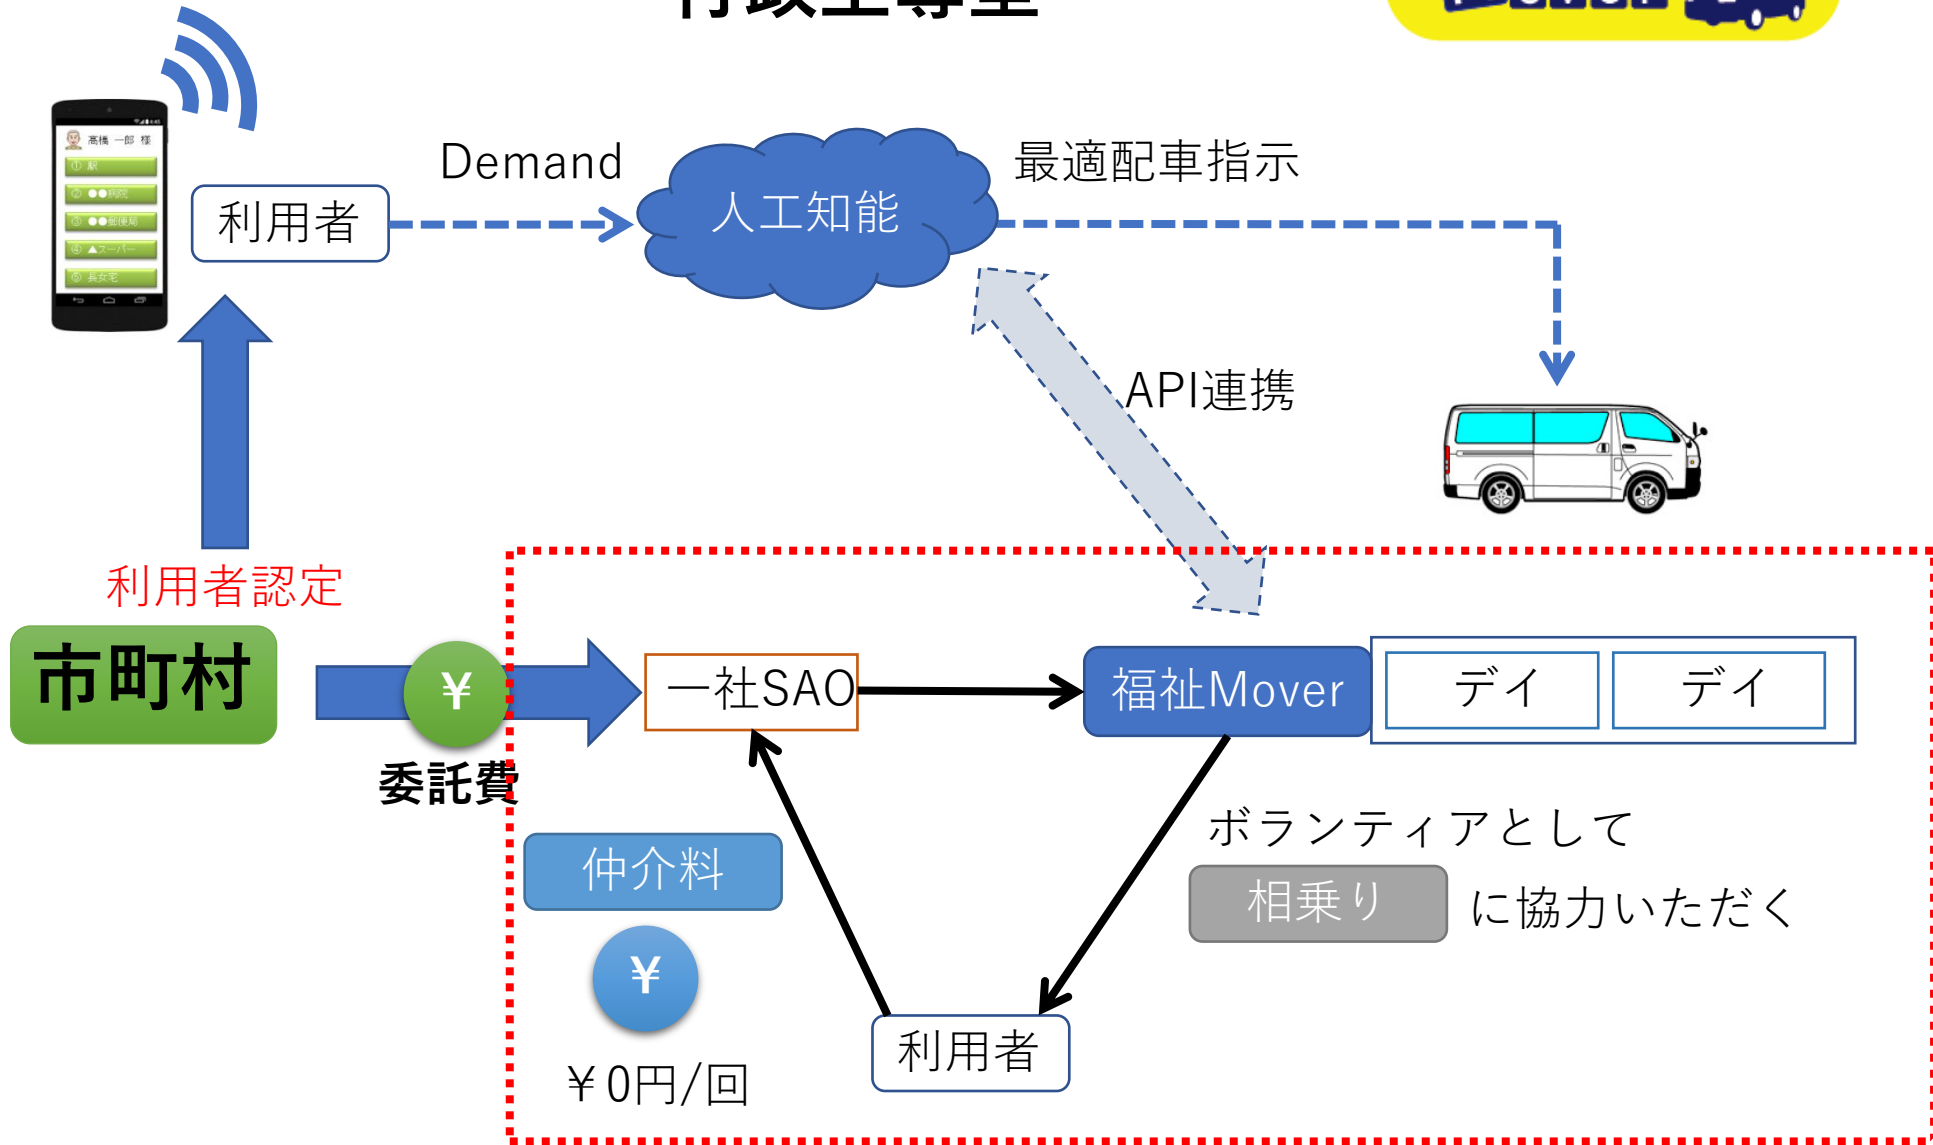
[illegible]

高橋 一郎 様
① 駅
② ●●病院
③ ●●郵便局
④ ▲スーパー
⑤ 長女宅

利用者

Demand

人工知能

最適配車指示

API連携

利用者認定

市町村

¥

委託費

一社SAO

福祉Mover

デイ

デイ

ボランティアとして

相乗り

に協力いただく

仲介料

¥

￥0円/回

利用者